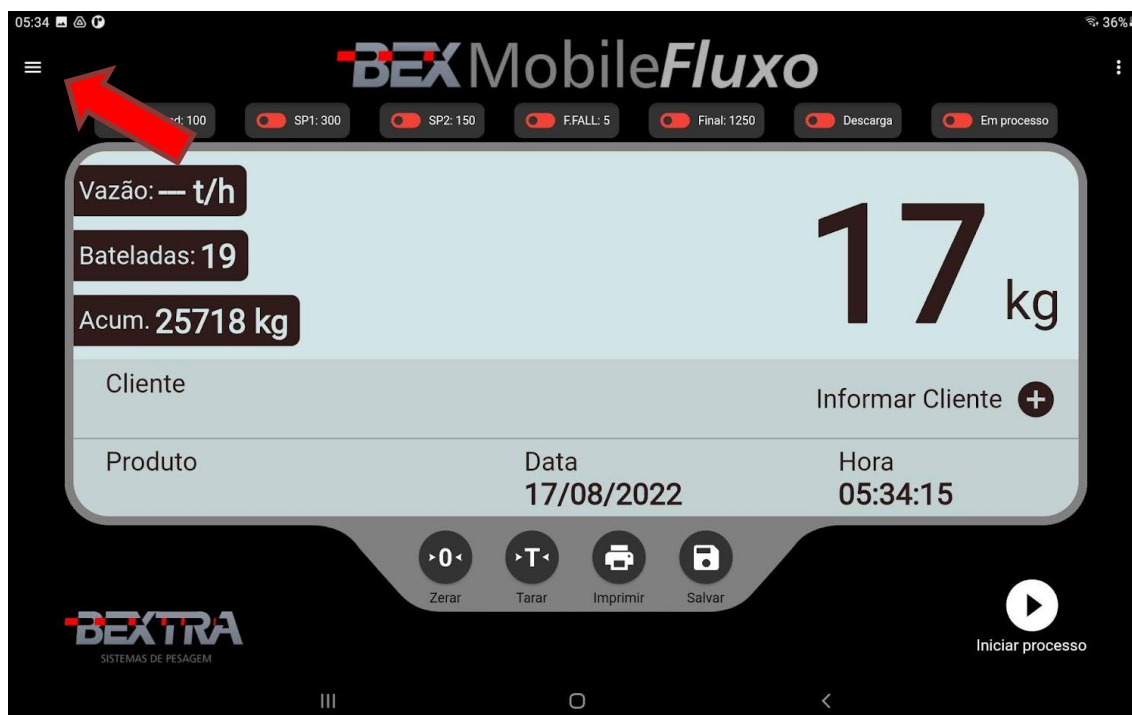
05:34

36%

BEX Mobile Fluxo

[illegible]d: 100

SP1: 300

SP2: 150

F.FALL: 5

Final: 1250

Descarga

Em processo

Vazão: — t/h

Bateladas: 19

Acum. 25718 kg

17 kg

Cliente

Informar Cliente

Produto

Data
17/08/2022

Hora
05:34:15

0
Zerar

T
Tarar

Imprimir

Salvar

BEXTRA
SISTEMAS DE PESAGEM

Iniciar processo